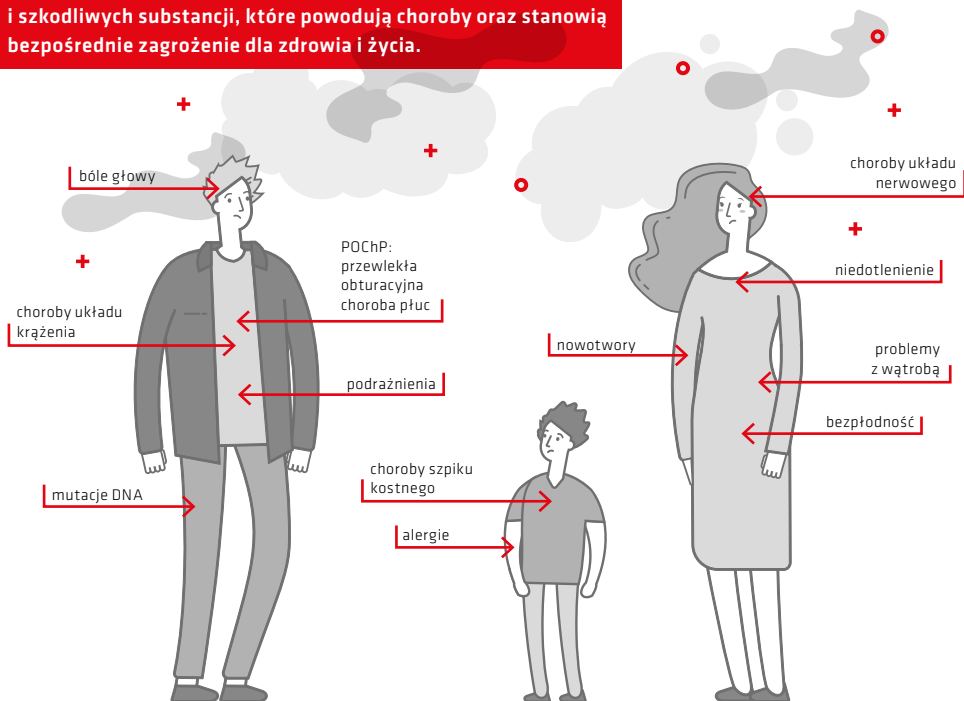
i szkodliwych substancji, które powodują choroby oraz stanowią bezpośrednie zagrożenie dla zdrowia i życia.

bóle głowy

POChP: przewlekła obturacyjna choroba płuc

choroby układu krążenia

podrażnienia

mutacje DNA

choroby układu nerwowego

niedotlenienie

nowotwory

problemy z wątrobą

bezpłodność

choroby szpiku kostnego

alergie